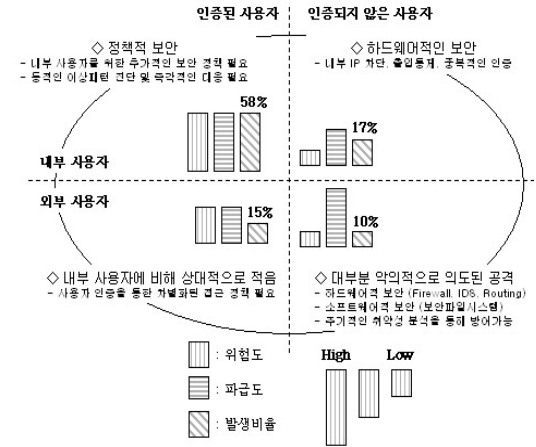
인증된 사용자 | 인증되지 않은 사용자

◇ 정책적 보안
- 내부 사용자를 위한 추가적인 보안 정책 필요
- 동적인 이상패턴 진단 및 즉각적인 대응 필요

58%

◇ 하드웨어적인 보안
- 내부 IP 차단, 출입통제, 중복적인 인증

17%

내부 사용자

외부 사용자

15%

10%

◇ 내부 사용자에 비해 상대적으로 적음
- 사용자 인증을 통한 차별화된 접근 정책 필요

◇ 대부분 악의적으로 의도된 공격
- 하드웨어적 보안 (Firewall, IDS, Routing)
- 소프트웨어적 보안 (보안파일시스템)
- 주기적인 취약성 분석을 통해 방어가능

: 위협도

: 파급도

: 발생비율

High

Low